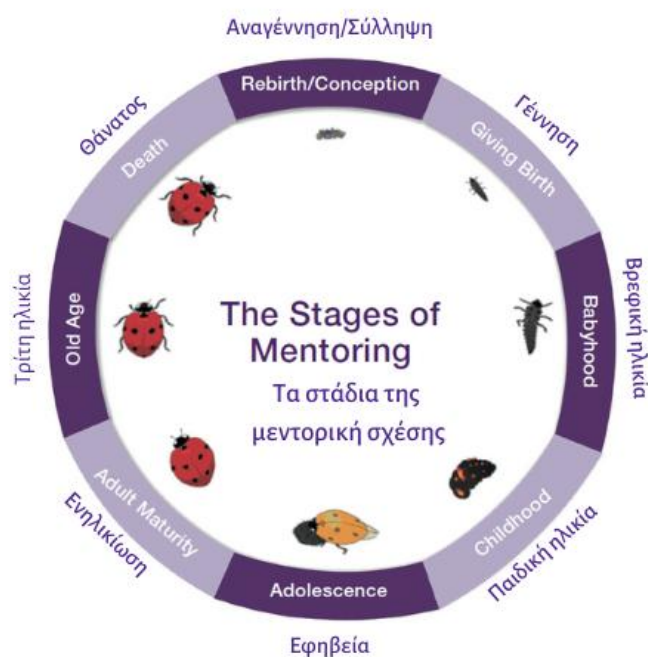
Αναγέννηση/Σύλληψη

Rebirth/Conception

Γέννηση

Giving Birth

Βρεφική ηλικία

Babyhood

Childhood

Παιδική ηλικία

Adolescence

Εφηβεία

Adult Maturity

Ενηλικίωση

Old Age

Τρίτη ηλικία

Death

Θάνατος

The Stages of Mentoring

Τα στάδια της μεντορική σχέσης